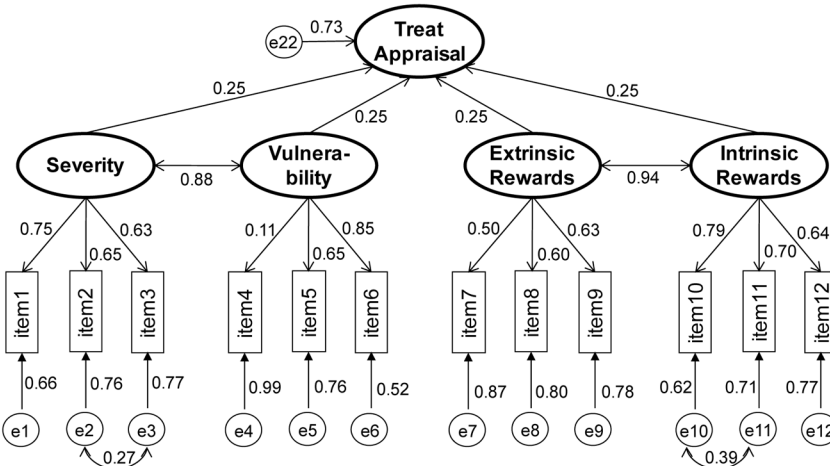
e22
0.73
Treat Appraisal
0.25
0.25
0.25
0.25
Severity
0.88
Vulnerability
Extrinsic Rewards
0.94
Intrinsic Rewards
0.75
0.65
0.63
0.11
0.65
0.85
0.50
0.60
0.63
0.79
0.70
0.64
item1
item2
item3
item4
item5
item6
item7
item8
item9
item10
item11
item12
0.66
0.76
0.77
0.99
0.76
0.52
0.87
0.80
0.78
0.62
0.71
0.77
e1
e2
e3
e4
e5
e6
e7
e8
e9
e10
e11
e12
0.27
0.39